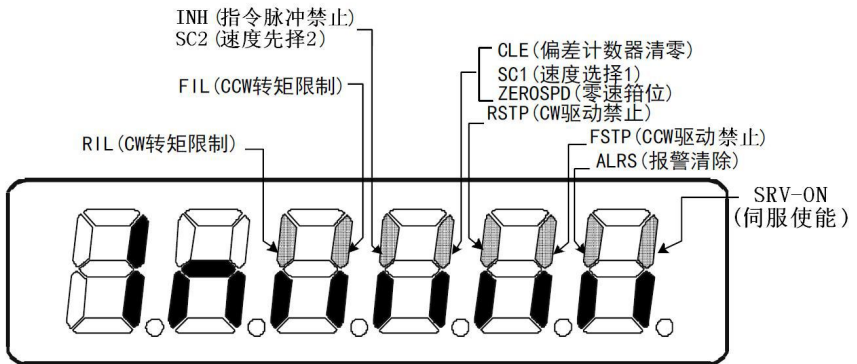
INH (指令脉冲禁止)
SC2 (速度先择2)

CLE (偏差计数器清零)
SC1 (速度选择1)
ZEROSPD (零速箝位)

FIL (CCW转矩限制)

RSTP (CW驱动禁止)

RIL (CW转矩限制)

FSTP (CCW驱动禁止)
ALRS (报警清除)

SRV-ON
(伺服使能)